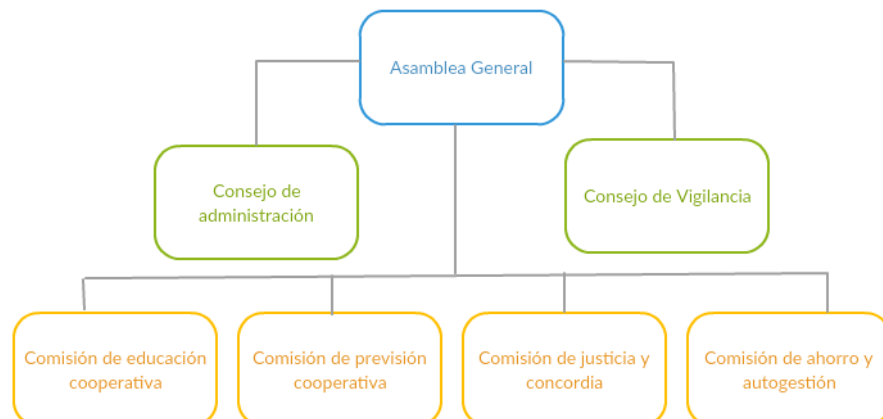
Asamblea General

Consejo de administración

Consejo de Vigilancia

Comisión de educación cooperativa

Comisión de previsión cooperativa

Comisión de justicia y concordia

Comisión de ahorro y autogestión